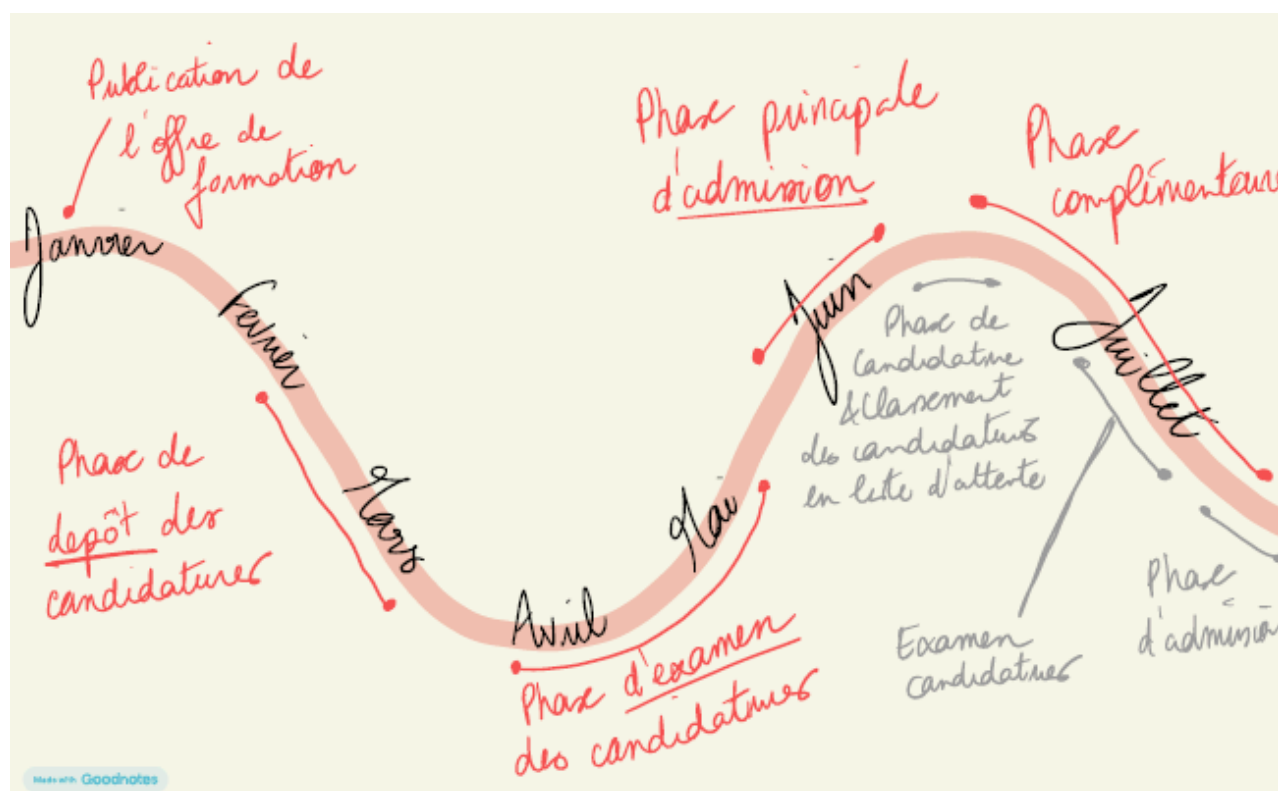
Publication de l'offre de formation

Janvier

Février

Mars

Avril

Mai

Juin

Juillet

Phase de dépôt des candidatures

Phase d'examen des candidatures

Phase principale d'admission

Phase complémentaire

Phase de candidature & classement des candidatures en liste d'attente

Examen candidatures

Phase d'admission

Made with Goodnotes